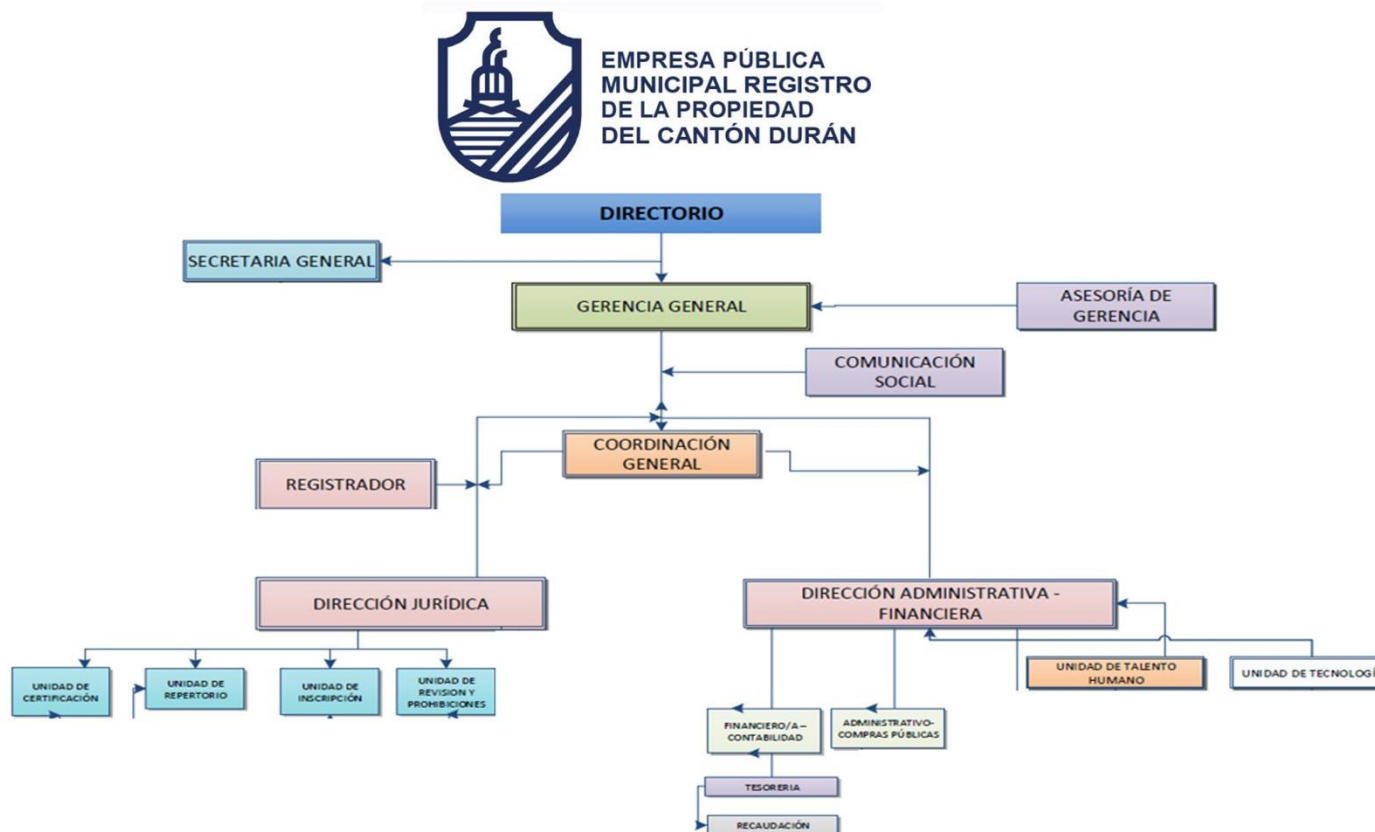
EMPRESA PÚBLICA MUNICIPAL REGISTRO DE LA PROPIEDAD DEL CANTÓN DURÁN

DIRECTORIO

SECRETARIA GENERAL

GERENCIA GENERAL

ASESORÍA DE GERENCIA

COMUNICACIÓN SOCIAL

COORDINACIÓN GENERAL

REGISTRADOR

DIRECCIÓN JURÍDICA

DIRECCIÓN ADMINISTRATIVA - FINANCIERA

UNIDAD DE CERTIFICACIÓN

UNIDAD DE REPERTORIO

UNIDAD DE INSCRIPCIÓN

UNIDAD DE REVISION Y PROHIBICIONES

FINANCIERO/A – CONTABILIDAD

ADMINISTRATIVO- COMPRAS PÚBLICAS

UNIDAD DE TALENTO HUMANO

UNIDAD DE TECNOLOGÍ

TESORERIA

RECAUDACIÓN